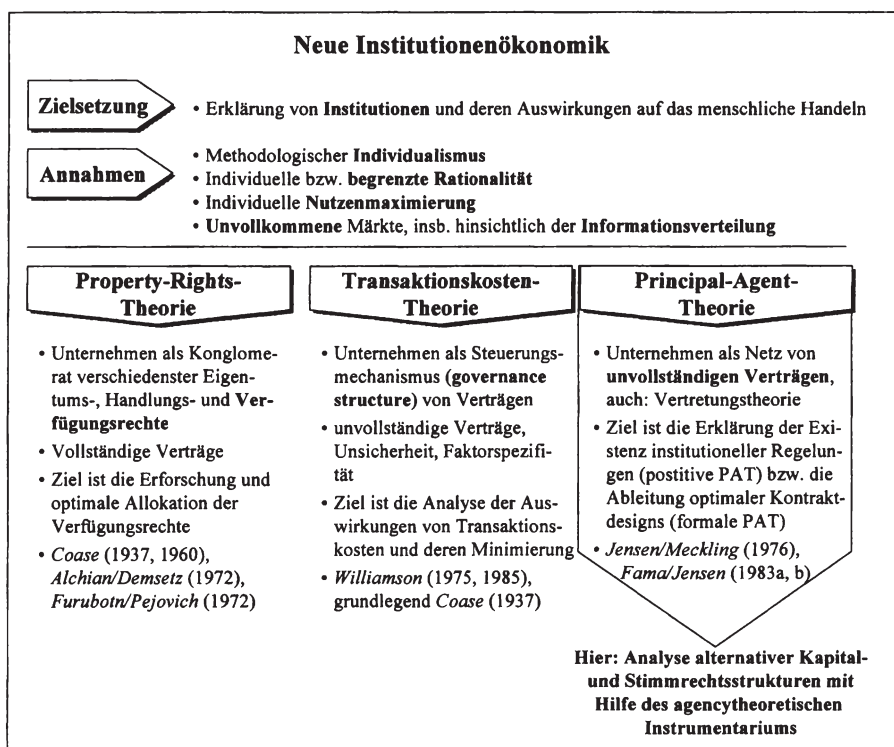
Neue Institutionenökonomik

Zielsetzung

• Erklärung von Institutionen und deren Auswirkungen auf das menschliche Handeln

Annahmen

• Methodologischer Individualismus
• Individuelle bzw. begrenzte Rationalität
• Individuelle Nutzenmaximierung
• Unvollkommene Märkte, insb. hinsichtlich der Informationsverteilung

Property-Rights-Theorie

• Unternehmen als Konglomerat verschiedenster Eigentums-, Handlungs- und Verfügungsrechte
• Vollständige Verträge
• Ziel ist die Erforschung und optimale Allokation der Verfügungsrechte
• Coase (1937, 1960), Alchian/Demsetz (1972), Furubotn/Pejovich (1972)

Transaktionskosten-Theorie

• Unternehmen als Steuerungsmechanismus (governance structure) von Verträgen
• unvollständige Verträge, Unsicherheit, Faktorspezifität
• Ziel ist die Analyse der Auswirkungen von Transaktionskosten und deren Minimierung
• Williamson (1975, 1985), grundlegend Coase (1937)

Principal-Agent-Theorie

• Unternehmen als Netz von unvollständigen Verträgen, auch: Vertretungstheorie
• Ziel ist die Erklärung der Existenz institutioneller Regelungen (positive PAT) bzw. die Ableitung optimaler Kontraktdesigns (formale PAT)
• Jensen/Meckling (1976), Fama/Jensen (1983a, b)

Hier: Analyse alternativer Kapital- und Stimmrechtsstrukturen mit Hilfe des agencytheoretischen Instrumentariums